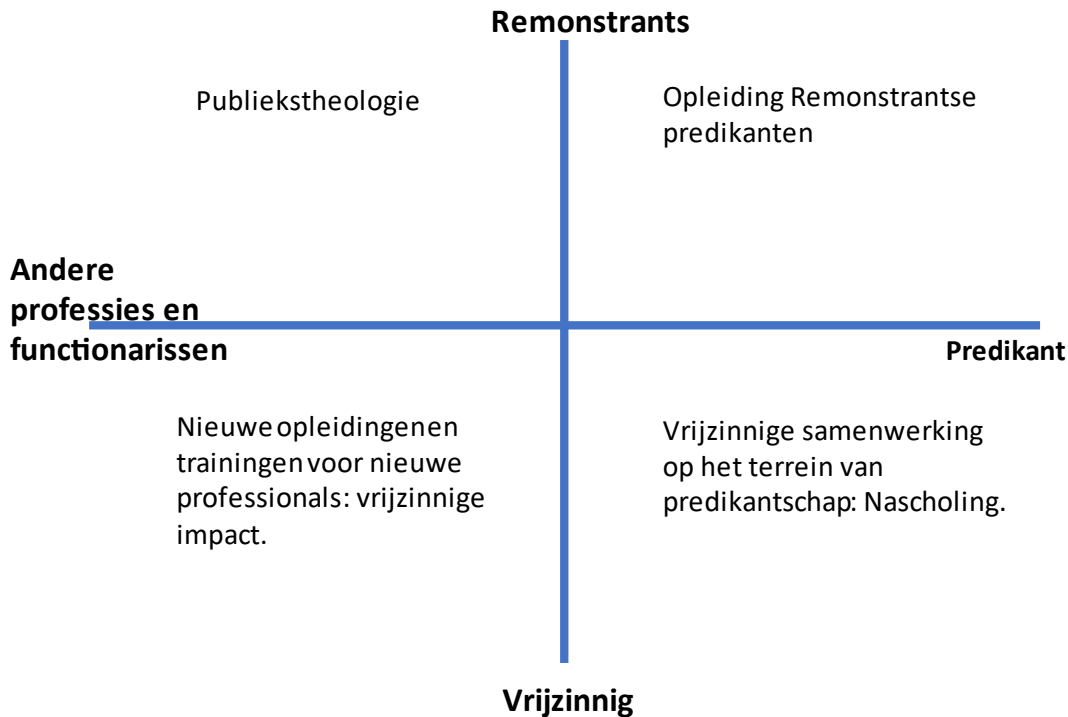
Remonstrants

Publiekstheologie

Opleiding Remonstrantse predikanten

Andere professies en functionarissen

Predikant

Nieuwe opleidingen en trainingen voor nieuwe professionals: vrijzinnige impact.

Vrijzinnige samenwerking op het terrein van predikantschap: Nascholing.

Vrijzinnig